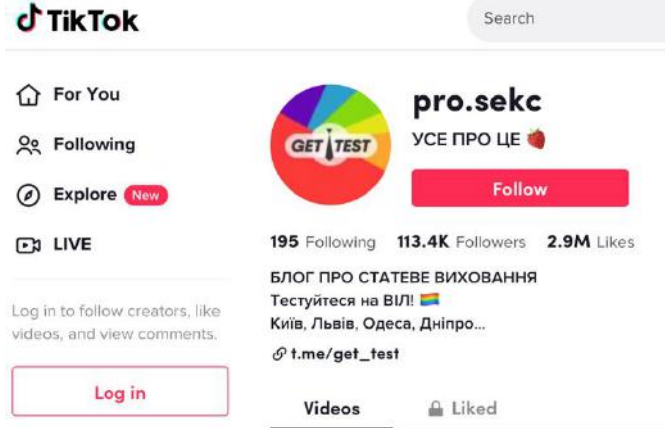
TikTok

Search

For You

Following

Explore New

LIVE

Log in to follow creators, like videos, and view comments.

Log in

GET TEST

pro.sekc

УСЕ ПРО ЦЕ 🍓

Follow

195 Following 113.4K Followers 2.9M Likes

БЛОГ ПРО СТАТЕВЕ ВИХОВАННЯ
Тестуйтеся на ВІЛ! 🏳️‍🌈
Київ, Львів, Одеса, Дніпро...

t.me/get_test

Videos

Liked